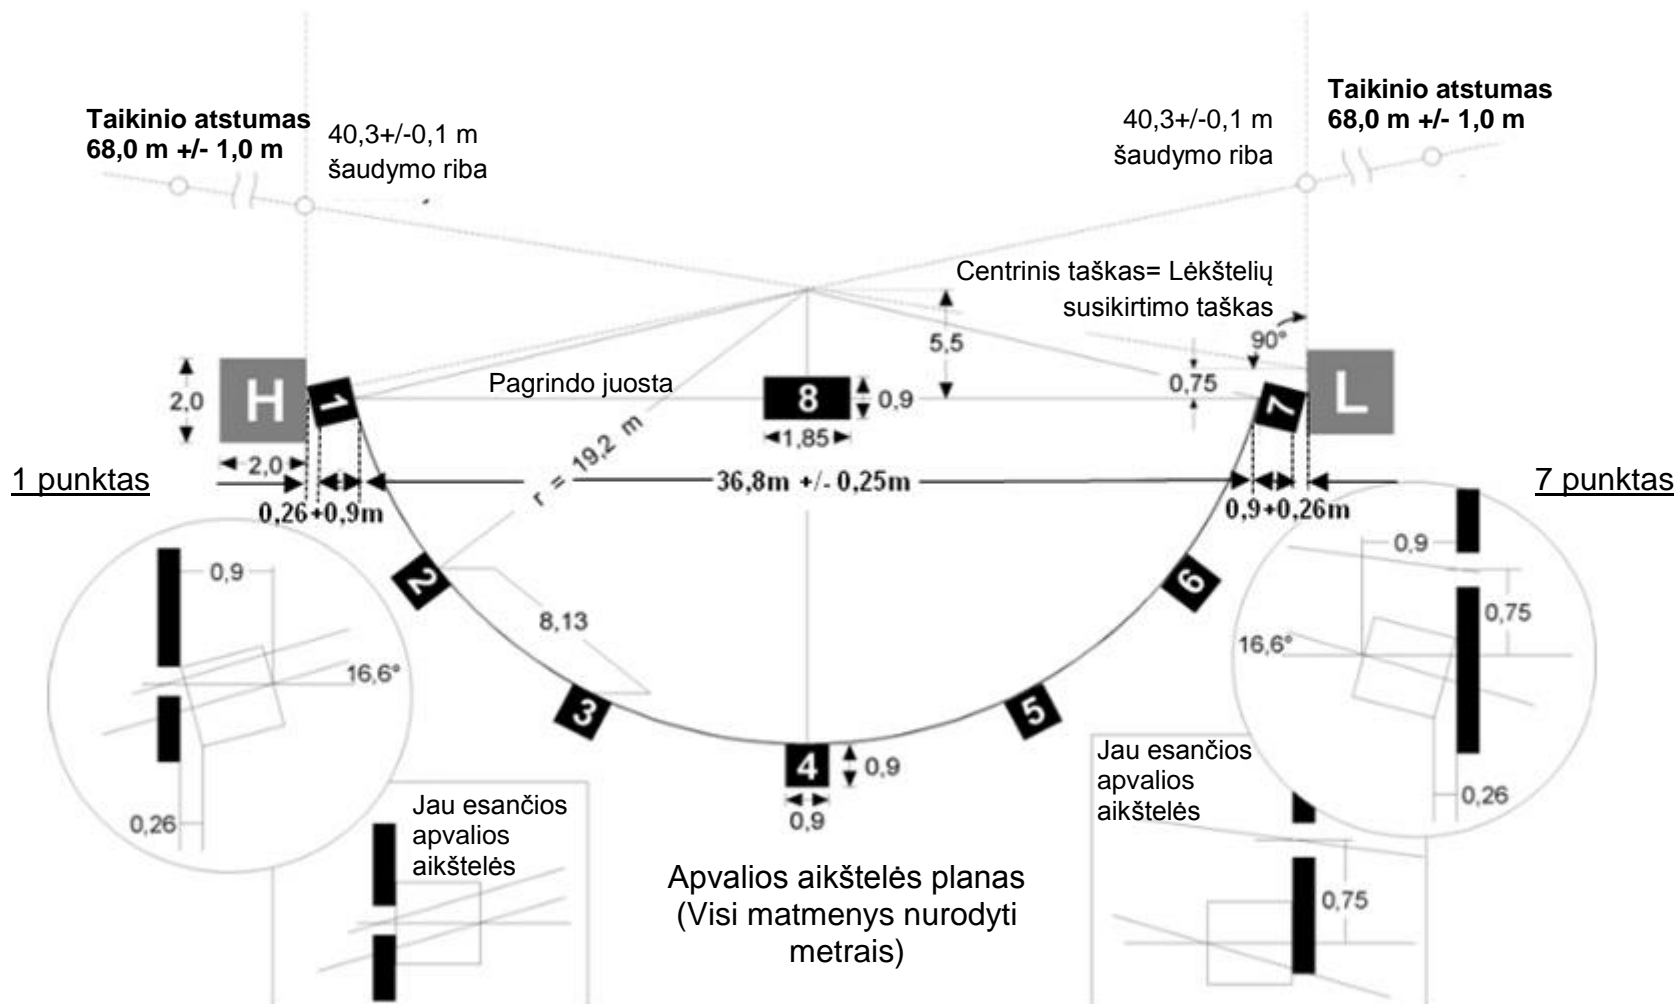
**Taikinio atstumas 68,0 m +/- 1,0 m**

40,3+/-0,1 m
šaudymo riba

40,3+/-0,1 m
šaudymo riba

**Taikinio atstumas 68,0 m +/- 1,0 m**

Centrinis taškas= Lėkštelių susikirtimo taškas

5,5

90°

2,0

H

1

Pagrindo juosta

8

0,9

0,75

7

L

1,85

r = 19,2 m

2,0

1 punktas

0,26+0,9m

36,8m +/- 0,25m

0,9+0,26m

7 punktas

0,9

2

8,13

6

0,9

0,75

16,6°

16,6°

3

5

4

0,9

0,9

0,26

0,26

Jau esančios apvalios aikštelės

Jau esančios apvalios aikštelės

Apvalios aikštelės planas (Visi matmenys nurodyti metrais)

0,75